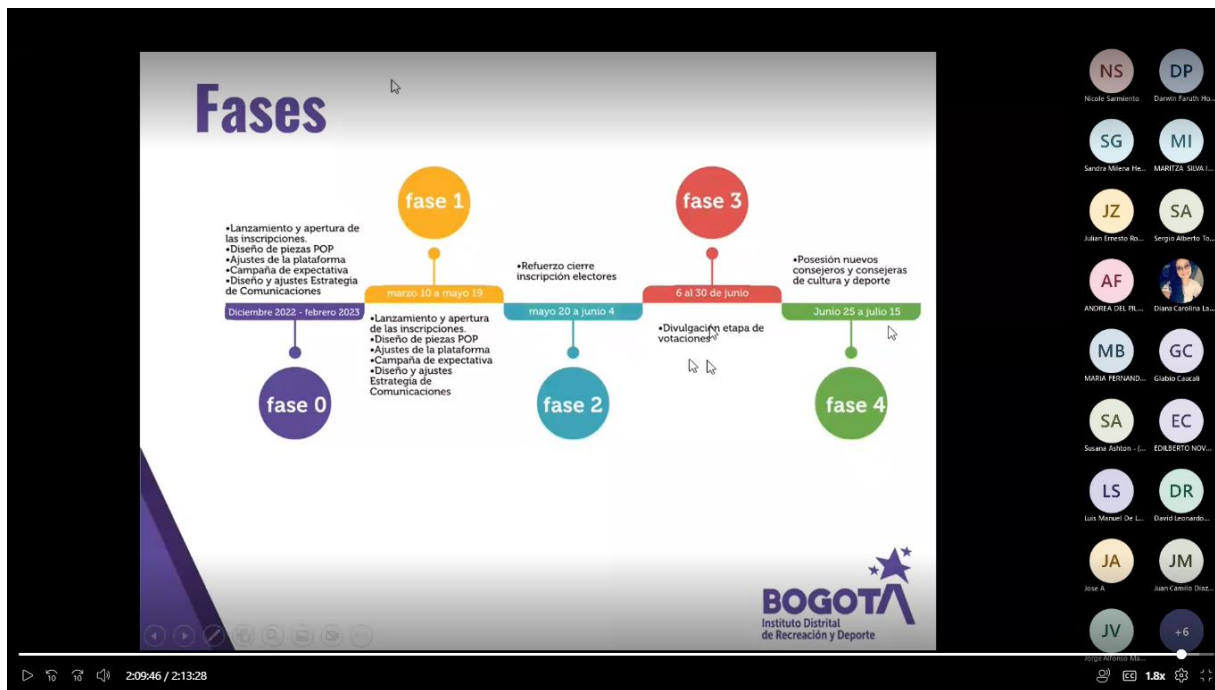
Fases

•Lanzamiento y apertura de las inscripciones.
•Diseño de piezas POP
•Ajustes de la plataforma
•Campaña de expectativa
•Diseño y ajustes Estrategia de Comunicaciones

Diciembre 2022 - febrero 2023

fase 0

fase 1

marzo 10 a mayo 19

•Lanzamiento y apertura de las inscripciones.
•Diseño de piezas POP
•Ajustes de la plataforma
•Campaña de expectativa
•Diseño y ajustes Estrategia de Comunicaciones

•Refuerzo cierre inscripción electores

mayo 20 a junio 4

fase 2

fase 3

6 al 30 de junio

•Divulgación etapa de votaciones

•Posesión nuevos consejeros y consejeras de cultura y deporte

Junio 25 a julio 15

fase 4

BOGOTA
Instituto Distrital de Recreación y Deporte

NS
Nicole Sarmiento
DP
Darwin Faruth Ho...
SG
Sandra Milena He...
MI
MARITZA SILVA I...
JZ
Julian Ernesto Ro...
SA
Sergio Alberto To...
AF
ANDREA DEL PIL...
Diana Carolina La...
MB
MARIA FERNAND...
GC
Glabio Caucali
SA
Susana Ashton - (...
EC
EDILBERTO NOV...
LS
Luis Manuel De L...
DR
David Leonardo...
JA
Jose A
JM
Juan Camilo Diaz...
JV
Jorge Alfonso Ma...
+6

2:09:46 / 2:13:28
1.8x